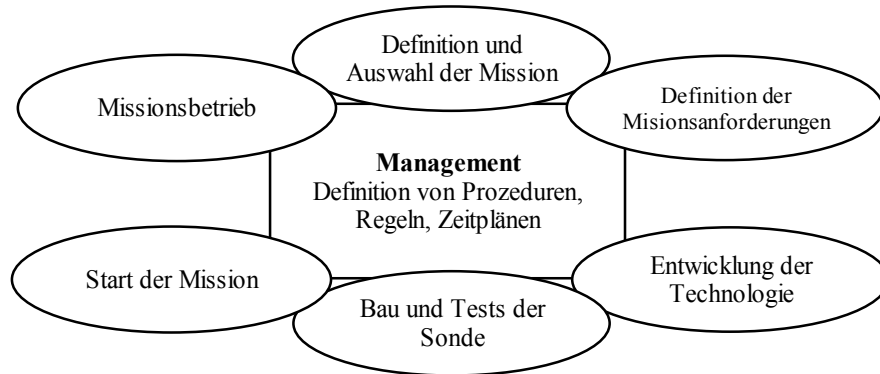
Definition und Auswahl der Mission

Missionsbetrieb

Definition der Misionsanforderungen

**Management**
Definition von Prozeduren, Regeln, Zeitplänen

Start der Mission

Entwicklung der Technologie

Bau und Tests der Sonde